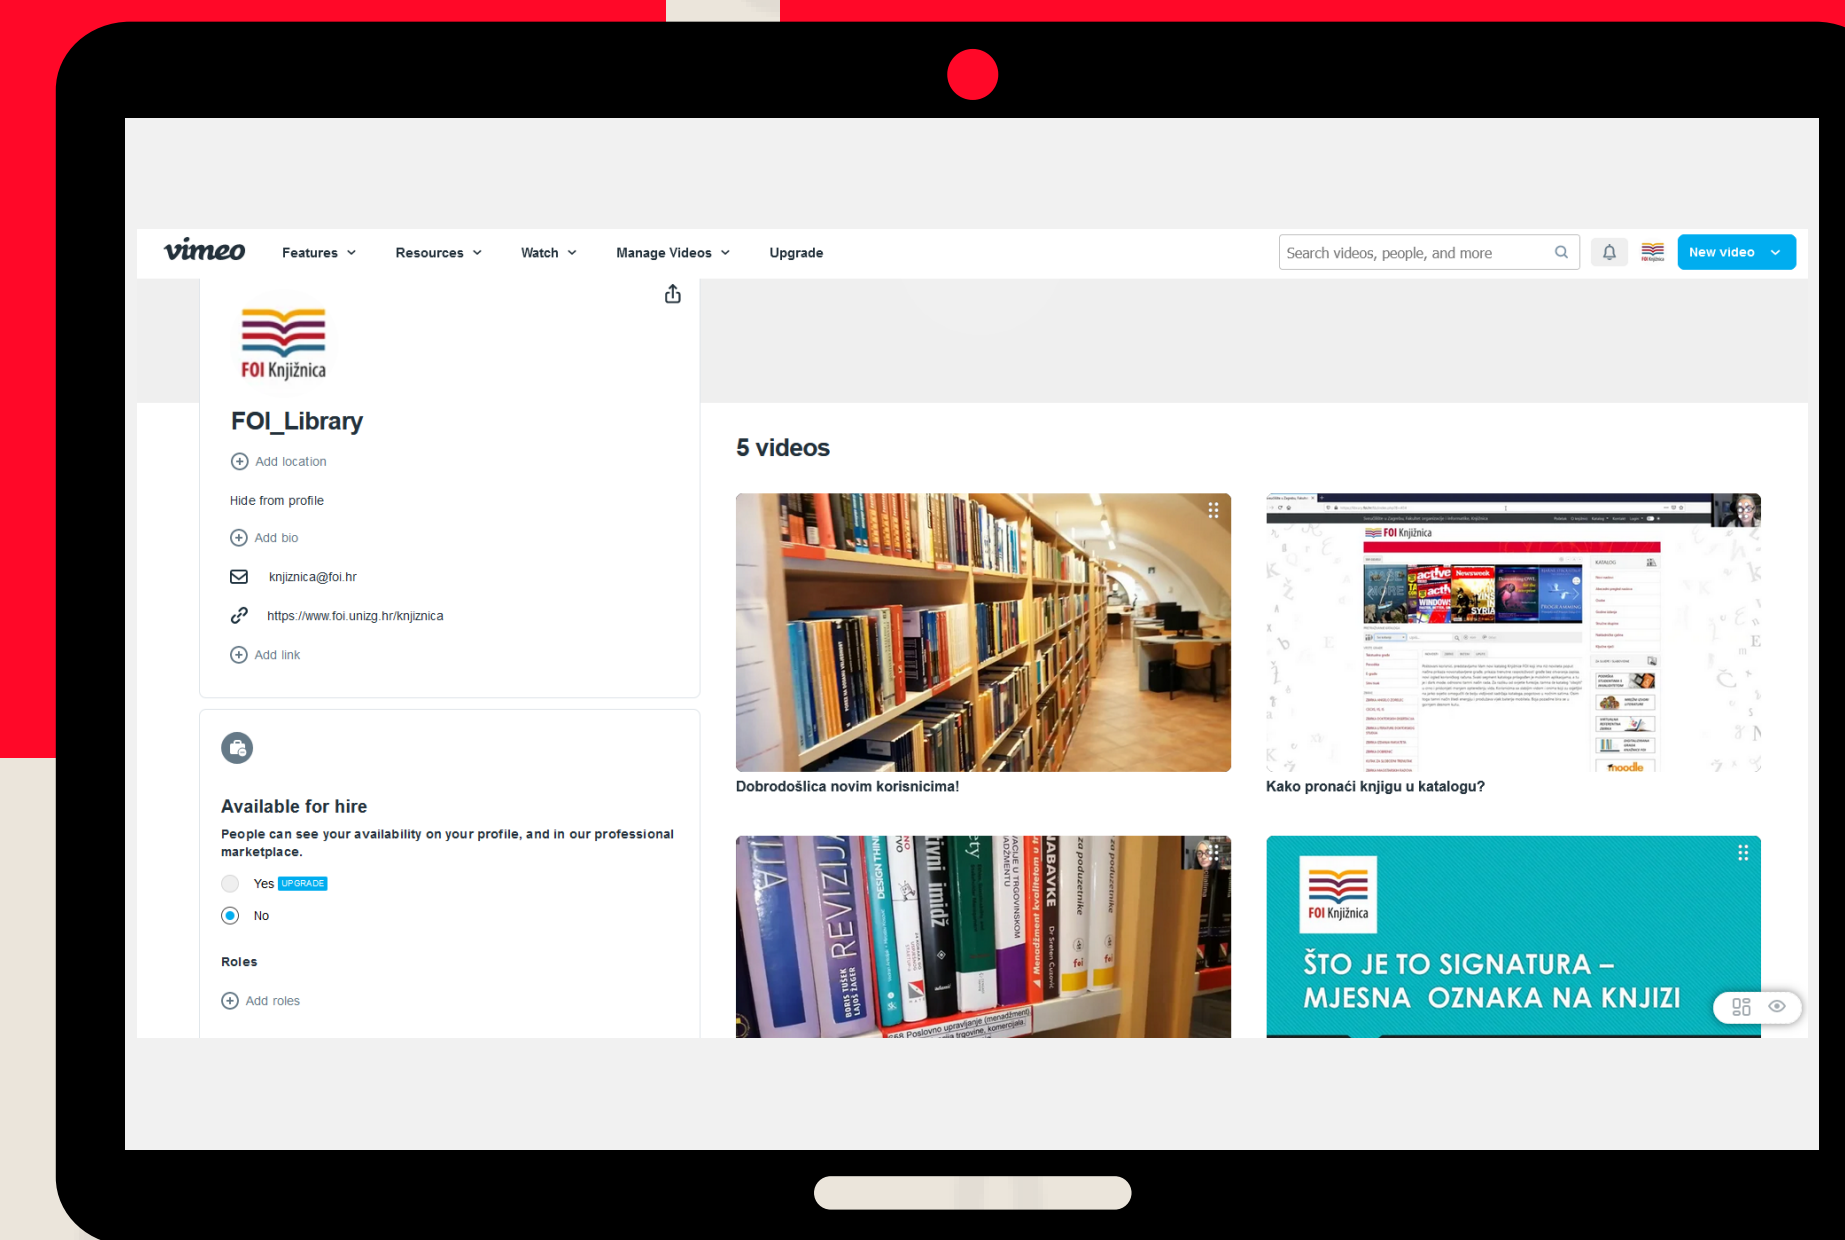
vimeo Features Resources Watch Manage Videos Upgrade

Search videos, people, and more

New video

FOI Knjižnica

FOI_Library

Add location

Hide from profile

Add bio

knjiznica@foi.hr

https://www.foi.unizg.hr/knjiznica

Add link

Available for hire

People can see your availability on your profile, and in our professional marketplace.

Yes UPGRADE

No

Roles

Add roles

5 videos

Dobrodošlica novim korisnicima!

Kako pronaći knjigu u katalogu?

FOI Knjižnica

ŠTO JE TO SIGNATURA – MJESNA OZNAKA NA KNJIZI